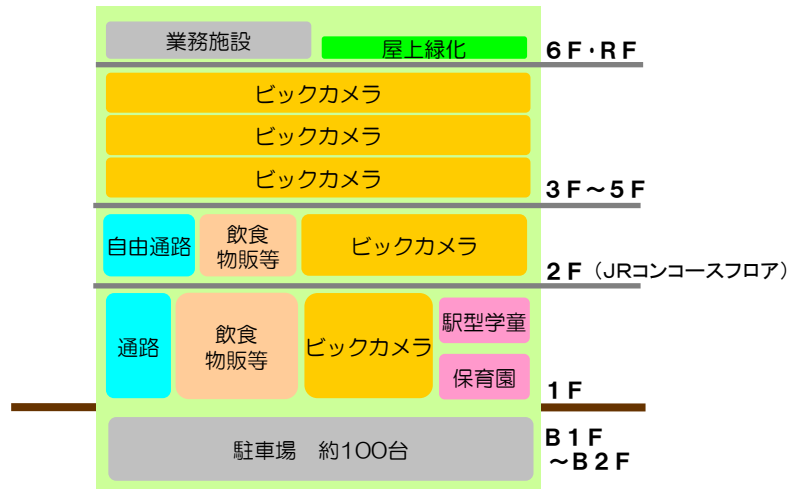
業務施設

屋上緑化

6F・RF

ビックカメラ

ビックカメラ

ビックカメラ

3F～5F

自由通路

飲食
物販等

ビックカメラ

2F（JRコンコースフロア）

通路

飲食
物販等

ビックカメラ

駅型学童

保育園

1F

駐車場　約100台

B1F
～B2F